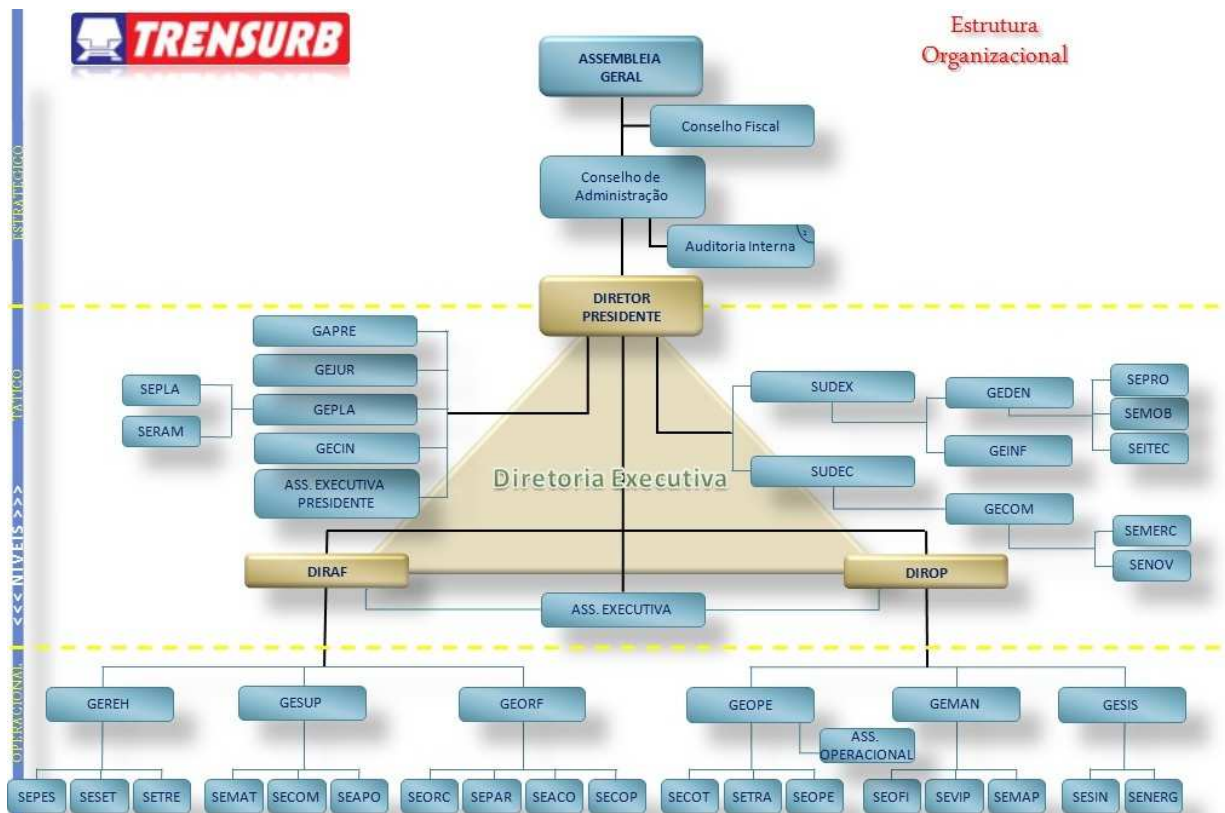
TRENSURB

Estrutura Organizacional

ESTRATÉGICO

TÁTICO

<<< NIVEIS >>>

OPERACIONAL

ASSEMBLEIA GERAL

Conselho Fiscal

Conselho de Administração

Auditoria Interna

DIRETOR PRESIDENTE

GAPRE

GEJUR

GEPLA

GECIN

ASS. EXECUTIVA PRESIDENTE

SEPLA

SERAM

SUDEX

SUDEC

GEDEN

GEINF

GECOM

SEPRO

SEMOB

SEITEC

SEMERC

SENOV

Diretoria Executiva

DIRAF

DIROP

ASS. EXECUTIVA

GEREH

GESUP

GEORF

GEOPE

GEMAN

GESIS

ASS. OPERACIONAL

SEPES | SESET | SETRE | SEMAT | SECOM | SEAPO | SEORC | SEPAR | SEACO | SECOP | SECOT | SETRA | SEOPE | SEOFI | SEVIP | SEMAP | SESIN | SENERG